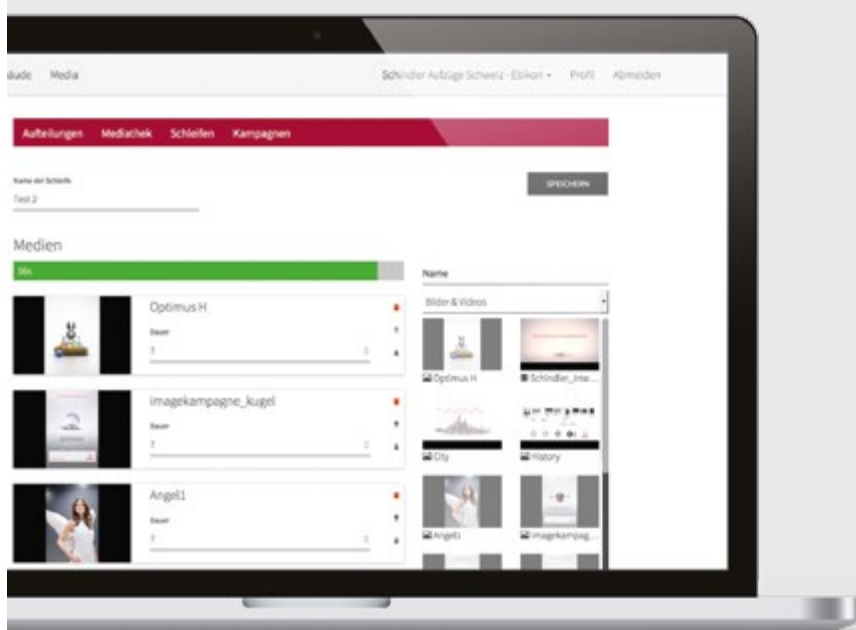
äude Media

Schindler Aufzüge Schweiz · Ebikon ▾ Profil Abmelden

Aufteilungen Mediathek Schleifen Kampagnen

Name der Schleife
Test 2

SPEICHERN

Medien

56s

Optimus H
Dauer
7

Imagekampagne_kugel
Dauer
7

Angel1
Dauer
7

Name

Bilder & Videos

Optimus H
Schindler_Ima...
City
History
Angel1
Imagekampag...